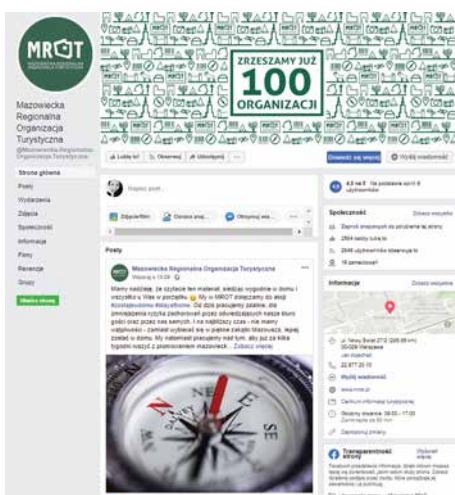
MROT

Mazowiecka Regionalna Organizacja Turystyczna

@Mazowiecka.Regionalna.Organizacja.Turystyczna

Strona główna

Posty

Wydarzenia

Zdjęcia

Społeczność

Informacje

Filmy

Recenzje

Grupy

Utwórz stronę

ZRZESZAMY JUŻ 100 ORGANIZACJI

Lubię to! Obserwuj Udostępnij ...

Dowiedz się więcej Wyślij wiadomość

Napisz post...

Zdjęcie/film Oznacz znaj... Obrazy/ws...

Posty

Mazowiecka Regionalna Organizacja Turystyczna

Mamy nadzieję, że czytacie ten materiał, siedząc wygodnie w domu i wszystko u Was w porządku. My w MROT dołączamy do akcji #zostajewdomu #stayathome. Dla dobra nas wszystkich ... Zobacz więcej

4,3 na 5 Na podstawie opinii 8 użytkowników

Społeczność Zobacz wszystko

Zaproś znajomych do polubienia tej strony

2554 osoby lubią to

2648 użytkowników obserwuje to

18 zameldowań

Informacje Zobacz wszystko

ul. Nowy Świat 27/2 (205.09 m)
00-029 Warszawa

22 877 20 10

Wyślij wiadomość

www.mrot.pl

Centrum informacji turystycznej

Otwarte zawsze 08:00 – 17:00

Zaproponuj zmiany

Przejrzystość strony Wyświetl wszystko

Facebook przedstawia informacje, dzięki którym możesz lepiej zrozumieć, jakim celom służy strona.